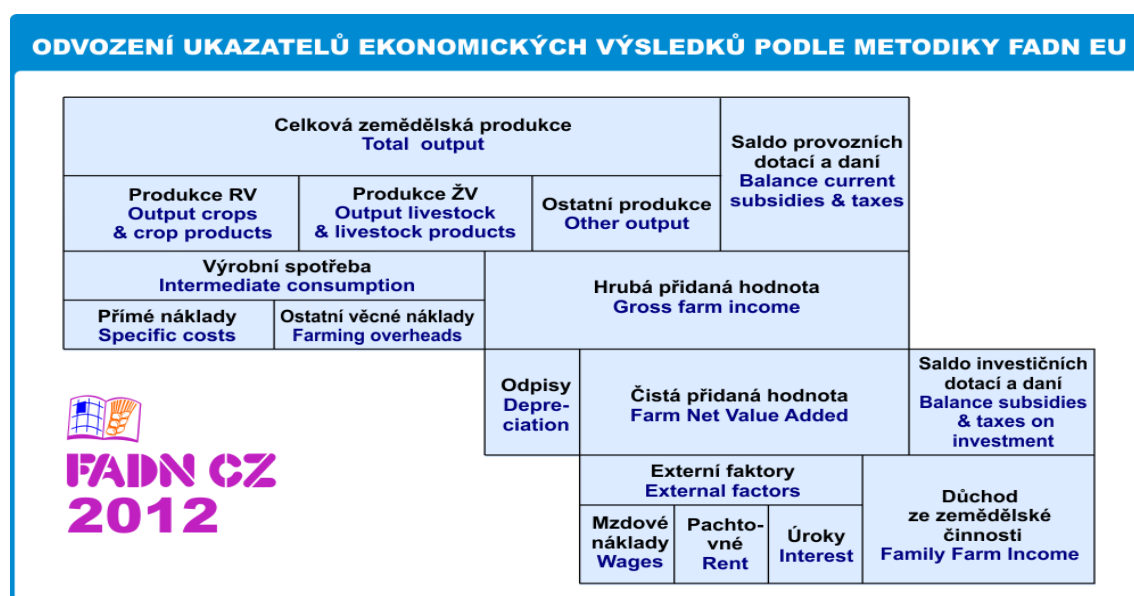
ODVOZENÍ UKAZATELŮ EKONOMICKÝCH VÝSLEDKŮ PODLE METODIKY FADN EU

Celková zemědělská produkce
Total output

Saldo provozních dotací a daní
Balance current subsidies & taxes

Produkce RV
Output crops & crop products

Produkce ŽV
Output livestock & livestock products

Ostatní produkce
Other output

Výrobní spotřeba
Intermediate consumption

Hrubá přidaná hodnota
Gross farm income

Přímé náklady
Specific costs

Ostatní věcné náklady
Farming overheads

Odpisy
Depreciation

Čistá přidaná hodnota
Farm Net Value Added

Saldo investičních dotací a daní
Balance subsidies & taxes on investment

FADN CZ
2012

Externí faktory
External factors

Důchod ze zemědělské činnosti
Family Farm Income

Mzdové náklady
Wages

Pachtovné
Rent

Úroky
Interest